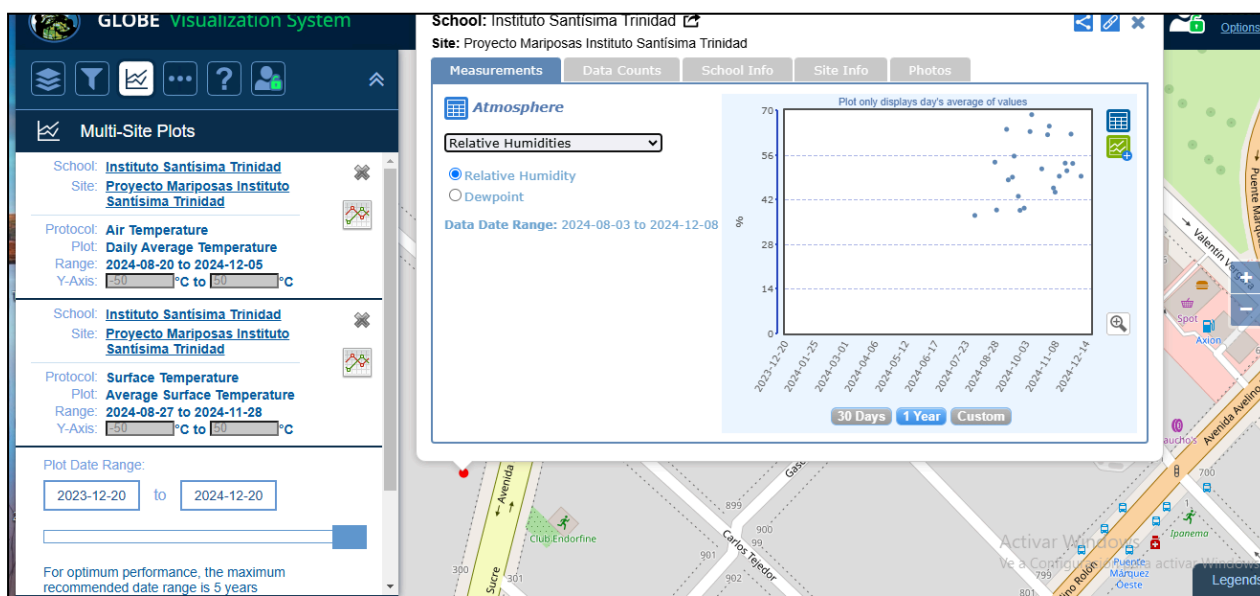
GLOBE Visualization System

Options

Multi-Site Plots

School: Instituto Santísima Trinidad
Site: Proyecto Mariposas Instituto Santísima Trinidad

Protocol: Air Temperature
Plot: Daily Average Temperature
Range: 2024-08-20 to 2024-12-05
Y-Axis: -50 °C to 50 °C

School: Instituto Santísima Trinidad
Site: Proyecto Mariposas Instituto Santísima Trinidad

Protocol: Surface Temperature
Plot: Average Surface Temperature
Range: 2024-08-27 to 2024-11-28
Y-Axis: -50 °C to 50 °C

Plot Date Range:
2023-12-20 to 2024-12-20

For optimum performance, the maximum recommended date range is 5 years

School: Instituto Santísima Trinidad
Site: Proyecto Mariposas Instituto Santísima Trinidad

Measurements | Data Counts | School Info | Site Info | Photos

Atmosphere

Relative Humidities

Relative Humidity
Dewpoint

Data Date Range: 2024-08-03 to 2024-12-08

Plot only displays day's average of values

70
56
42
28
14
0
%

2023-12-20
2024-01-25
2024-03-01
2024-04-06
2024-05-12
2024-06-17
2024-07-23
2024-08-28
2024-10-03
2024-11-08
2024-12-14

30 Days | 1 Year | Custom

Avenida
Sucre
Club Endorfine
Carlos Tejedor
Gasc
899
900
901
902
300
301
Valentín Vergara
Puente Márquez
Spot
Axion
Avenida Avelino
Rauchos
700
Ipanema
Puente Márquez Oeste
Avelino Rolón
799
Activar Windows
Ve a Configuración para activar Windows.
Legends